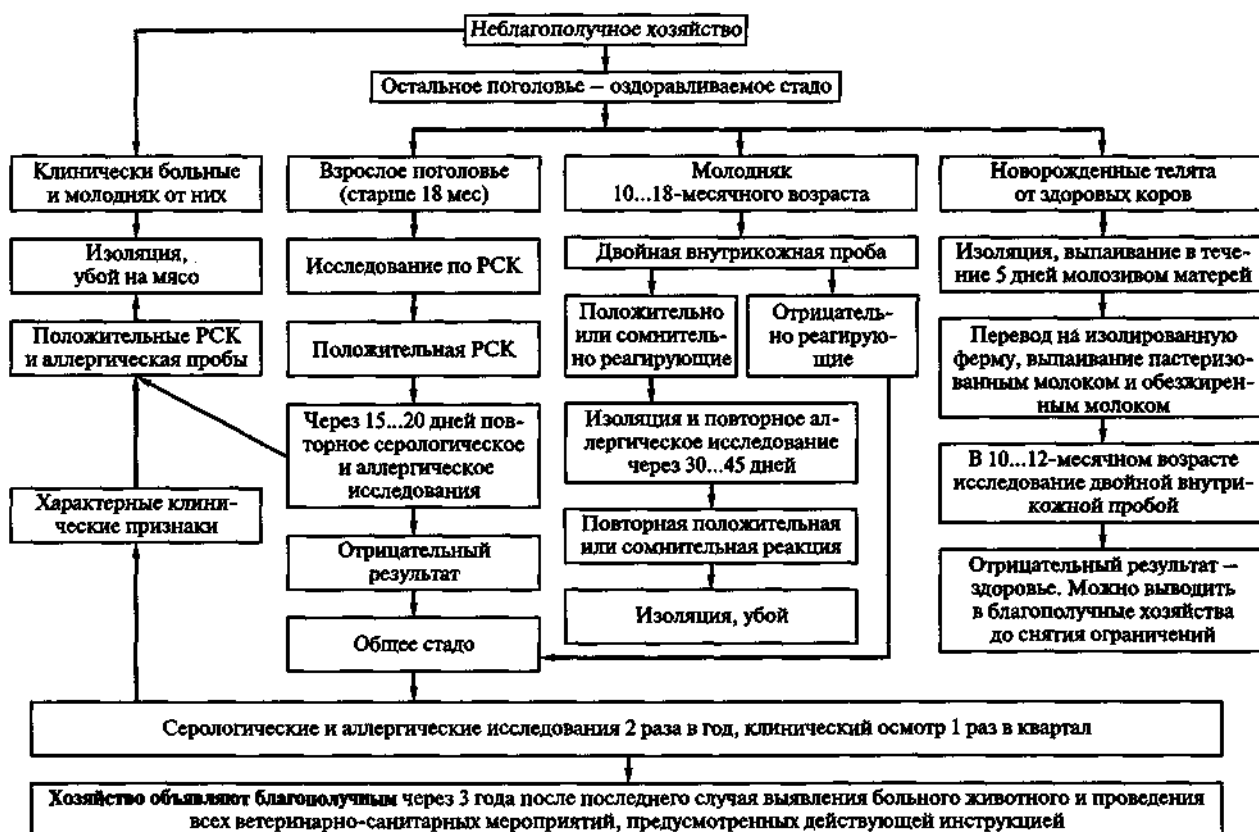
Неблагополучное хозяйство

Остальное поголовье – оздоравливаемое стадо

Клинически больные и молодняк от них

Изоляция, убой на мясо

Положительные РСК и аллергическая пробы

Характерные клинические признаки

Взрослое поголовье (старше 18 мес)

Исследование по РСК

Положительная РСК

Через 15...20 дней повторное серологическое и аллергическое исследования

Отрицательный результат

Общее стадо

Молодняк 10...18-месячного возраста

Двойная внутрикожная проба

Положительно или сомнительно реагирующие

Отрицательно реагирующие

Изоляция и повторное аллергическое исследование через 30...45 дней

Повторная положительная или сомнительная реакция

Изоляция, убой

Новорожденные телята от здоровых коров

Изоляция, выпаивание в течение 5 дней молозивом матерей

Перевод на изолированную ферму, выпаивание пастеризованным молоком и обезжиренным молоком

В 10...12-месячном возрасте исследование двойной внутрикожной пробой

Отрицательный результат – здоровье. Можно выводить в благополучные хозяйства до снятия ограничений

Серологические и аллергические исследования 2 раза в год, клинический осмотр 1 раз в квартал

Хозяйство объявляют благополучным через 3 года после последнего случая выявления больного животного и проведения всех ветеринарно-санитарных мероприятий, предусмотренных действующей инструкцией